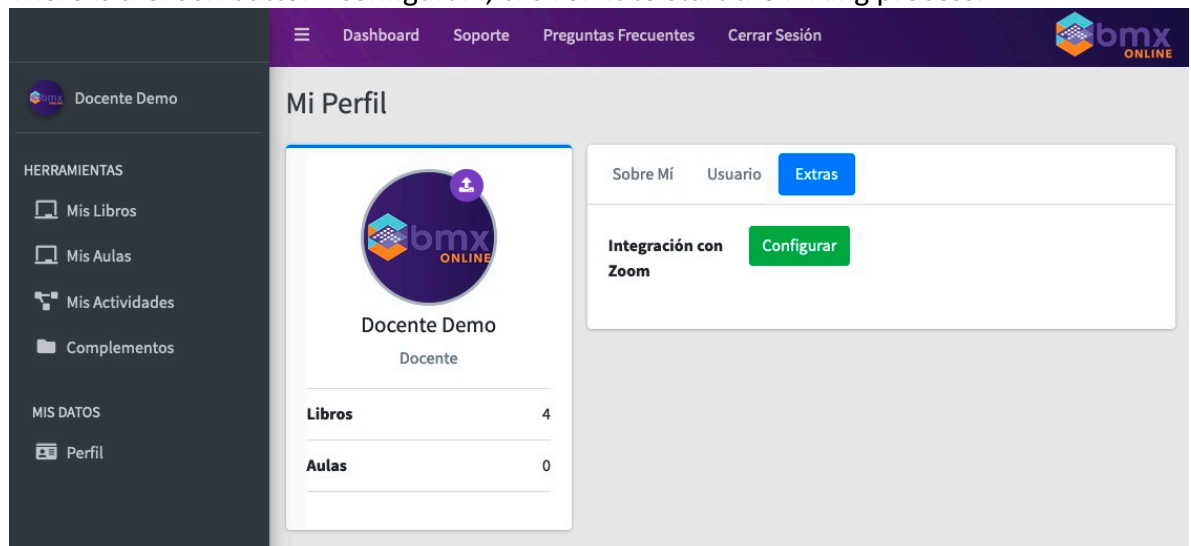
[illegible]

Dashboard Soporte Preguntas Frecuentes Cerrar Sesión

bmx ONLINE

Docente Demo

HERRAMIENTAS

Mis Libros

Mis Aulas

Mis Actividades

Complementos

MIS DATOS

Perfil

Mi Perfil

bmx ONLINE

Docente Demo

Docente

| Libros | 4 |
|---|---|
| Aulas | 0 |

Sobre Mí Usuario Extras

Integración con Zoom

Configurar